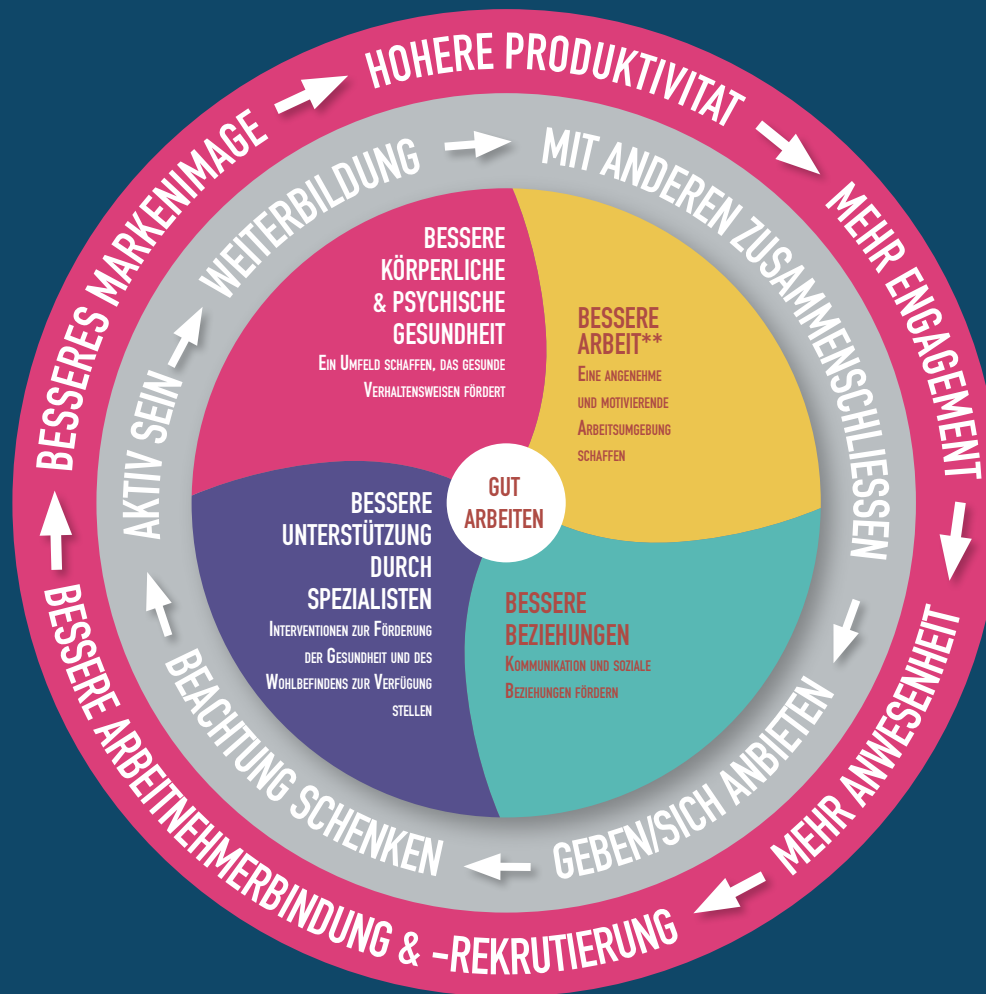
HOHERE PRODUKTIVITAT

MEHR ENGAGEMENT

MEHR ANWESENHEIT

BESSERE ARBEITNEHMERBINDUNG & -REKRUTIERUNG

BESSERES MARKENIMAGE

WEITERBILDUNG

MIT ANDEREN ZUSAMMENSCHLIESSEN

GEBEN/SICH ANBIETEN

BEACHTUNG SCHENKEN

AKTIV SEIN

BESSERE KÖRPERLICHE & PSYCHISCHE GESUNDHEIT
Ein Umfeld schaffen, das gesunde Verhaltensweisen fördert

BESSERE ARBEIT**
Eine angenehme und motivierende Arbeitsumgebung schaffen

GUT ARBEITEN

BESSERE UNTERSTÜTZUNG DURCH SPEZIALISTEN
Interventionen zur Förderung der Gesundheit und des Wohlbefindens zur Verfügung stellen

BESSERE BEZIEHUNGEN
Kommunikation und soziale Beziehungen fördern